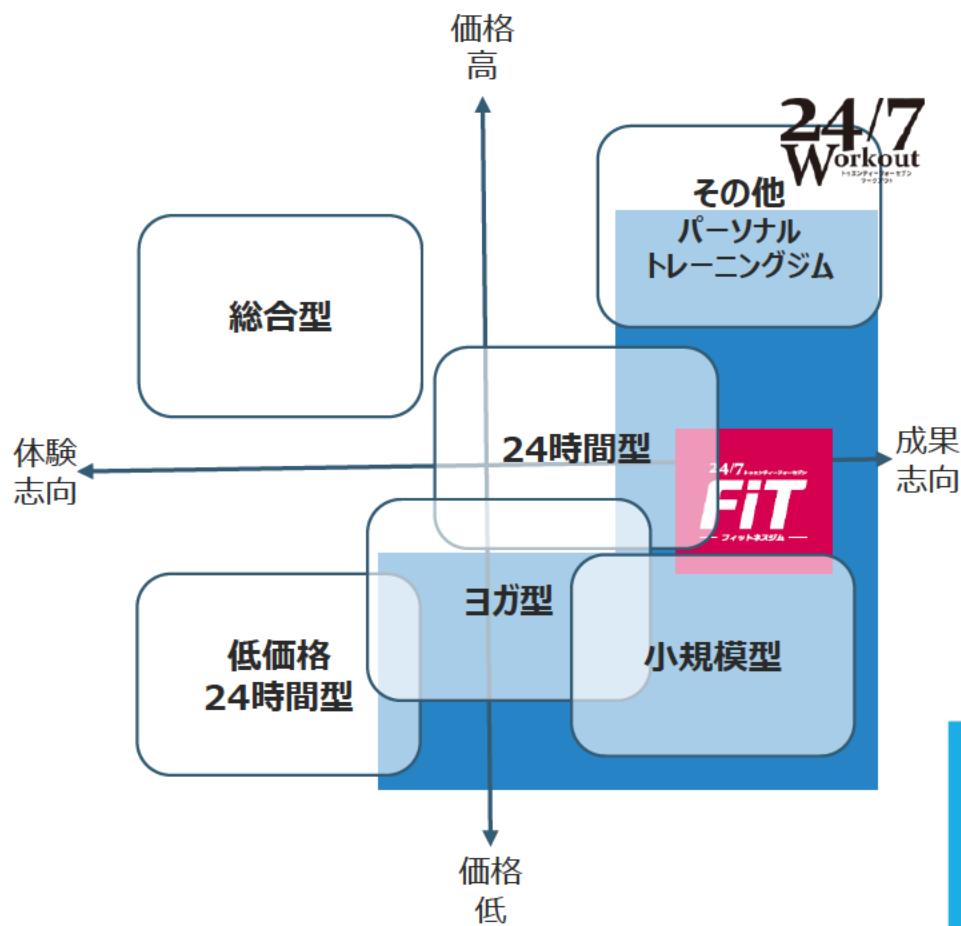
価格
高

24/7
Workout
トゥエンティーフォーセブン
ワークアウト

その他
パーソナル
トレーニングジム

総合型

体験
志向

24時間型

成果
志向

24/7
トゥエンティーフォーセブン
FiT
フィットネスジム

ヨガ型

低価格
24時間型

小規模型

価格
低